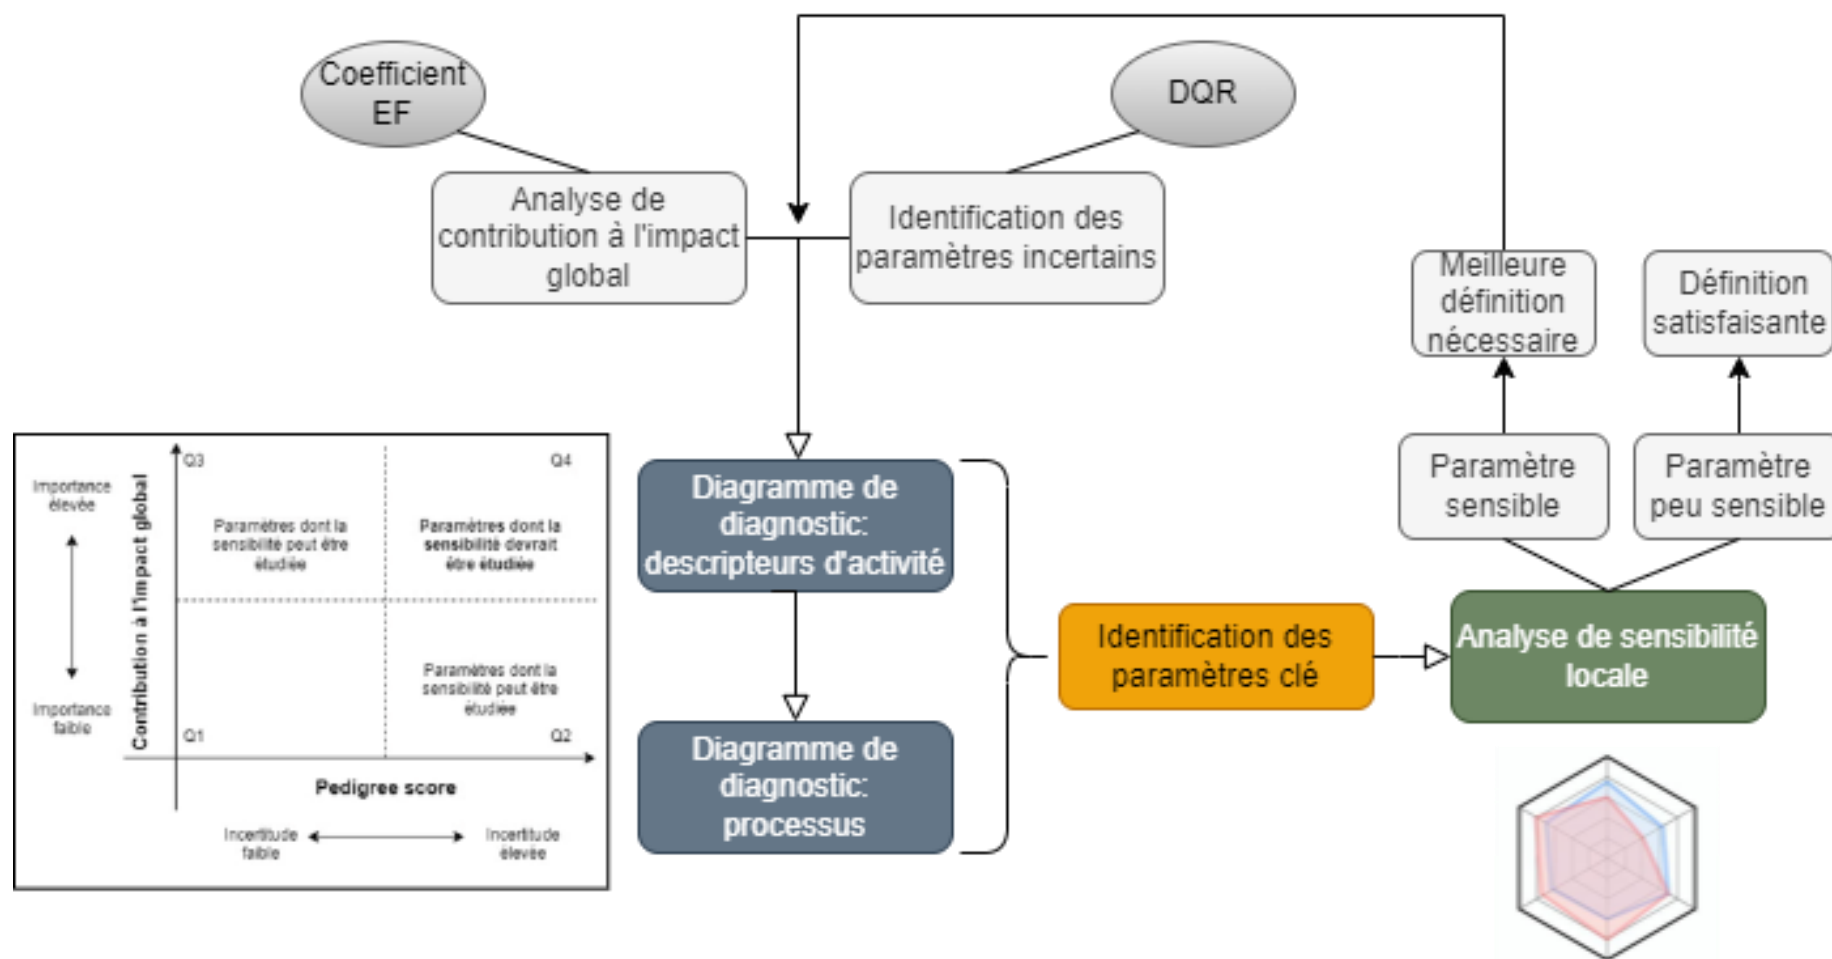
Coefficient EF

DQR

Analyse de contribution à l'impact global

Identification des paramètres incertains

Meilleure définition nécessaire

Définition satisfaisante

Paramètre sensible

Paramètre peu sensible

Importance élevée

Importance faible

Contribution à l'impact global

Q3

Q4

Paramètres dont la sensibilité peut être étudiée

Paramètres dont la sensibilité devrait être étudiée

Paramètres dont la sensibilité peut être étudiée

Q1

Q2

Pedigree score

Incertitude faible

Incertitude élevée

Diagramme de diagnostic: descripteurs d'activité

Diagramme de diagnostic: processus

Identification des paramètres clé

Analyse de sensibilité locale